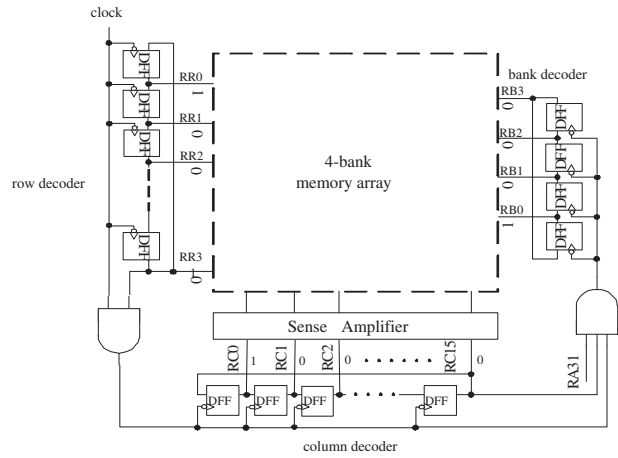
clock

bank decoder

RR0
1
RR1
0
RR2
0
RR3
0

DFF
DFF
DFF
DFF

row decoder

4-bank
memory array

RB3
0
RB2
0
RB1
0
RB0
1

DFF
DFF
DFF
DFF

Sense Amplifier

RC0
1
RC1
0
RC2
0
. . . . . .
RC15
0

RA31

DFF
DFF
DFF
. . . . .
DFF

column decoder